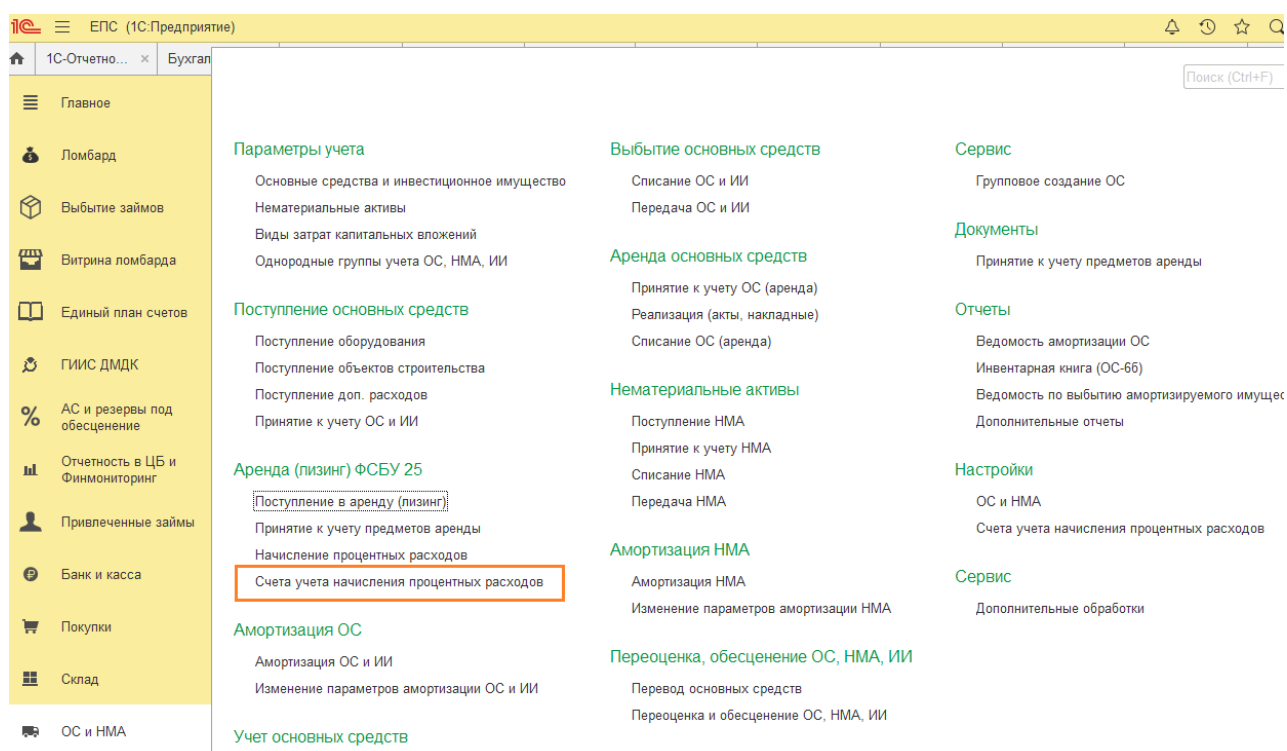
1С ЕПС (1С:Предприятие)

1С-Отчетно... × Бухгал

Поиск (Ctrl+F)

Главное
Ломбард
Выбытие займов
Витрина ломбарда
Единый план счетов
ГИИС ДМДК
АС и резервы под обесценение
Отчетность в ЦБ и Финмониторинг
Привлеченные займы
Банк и касса
Покупки
Склад
ОС и НМА

Параметры учета
Основные средства и инвестиционное имущество
Нематериальные активы
Виды затрат капитальных вложений
Однородные группы учета ОС, НМА, ИИ

Поступление основных средств
Поступление оборудования
Поступление объектов строительства
Поступление доп. расходов
Принятие к учету ОС и ИИ

Аренда (лизинг) ФСБУ 25
Поступление в аренду (лизинг)
Принятие к учету предметов аренды
Начисление процентных расходов
Счета учета начисления процентных расходов

Амортизация ОС
Амортизация ОС и ИИ
Изменение параметров амортизации ОС и ИИ

Учет основных средств

Выбытие основных средств
Списание ОС и ИИ
Передача ОС и ИИ

Аренда основных средств
Принятие к учету ОС (аренда)
Реализация (акты, накладные)
Списание ОС (аренда)

Нематериальные активы
Поступление НМА
Принятие к учету НМА
Списание НМА
Передача НМА

Амортизация НМА
Амортизация НМА
Изменение параметров амортизации НМА

Переоценка, обесценение ОС, НМА, ИИ
Перевод основных средств
Переоценка и обесценение ОС, НМА, ИИ

Сервис
Групповое создание ОС

Документы
Принятие к учету предметов аренды

Отчеты
Ведомость амортизации ОС
Инвентарная книга (ОС-6б)
Ведомость по выбытию амортизируемого имущес
Дополнительные отчеты

Настройки
ОС и НМА
Счета учета начисления процентных расходов

Сервис
Дополнительные обработки